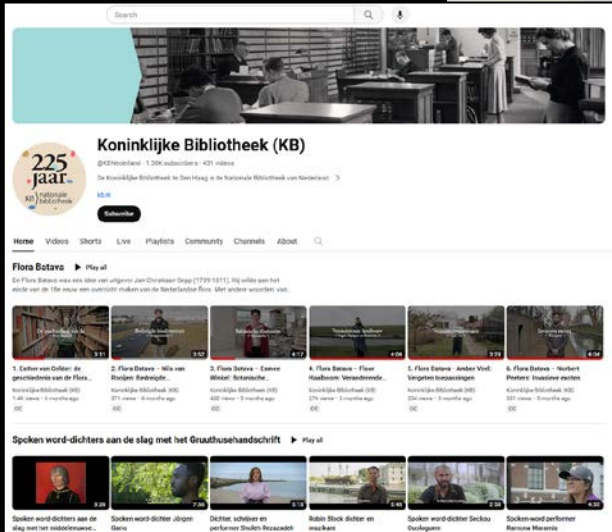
Search

225 jaar KB nationale bibliotheek

Koninklijke Bibliotheek (KB)

@KBNederland · 1.36K subscribers · 431 videos

De Koninklijke Bibliotheek in Den Haag is de Nationale Bibliotheek van Nederland. >

kb.nl

Subscribe

Home Videos Shorts Live Playlists Community Channels About

Flora Batava ▶ Play all

De Flora Batava was een idee van uitgever Jan Christiaan Sepp (1739-1811). Hij wilde aan het einde van de 18e eeuw een overzicht maken van de Nederlandse flora. Met andere woorden van...

3:51
1. Esther van Gelder: de geschiedenis van de Flora...
Koninklijke Bibliotheek (KB)
1.4K views · 5 months ago
CC

3:52
2. Flora Batava – Nils van Rooijen: Bedreigde...
Koninklijke Bibliotheek (KB)
371 views · 5 months ago
CC

4:17
3. Flora Batava – Esmee Winkel: Botanische...
Koninklijke Bibliotheek (KB)
450 views · 5 months ago
CC

4:06
4. Flora Batava – Floor Haalboom: Veranderende...
Koninklijke Bibliotheek (KB)
274 views · 5 months ago
CC

3:13
5. Flora Batava - Amber Vreil: Vergeten toepassingen
Koninklijke Bibliotheek (KB)
234 views · 5 months ago
CC

4:34
6. Flora Batava – Norbert Peeters: Invasieve exoten
Koninklijke Bibliotheek (KB)
501 views · 5 months ago
CC

Spoken word-dichters aan de slag met het Gruuthusehandschrift ▶ Play all

3:29
Spoken word-dichters aan de slag met het middeleeuwse...

7:36
Spoken word-dichter Jörgen Gario

5:13
Dichter, schrijver en performer Shulen Rezazadeh

5:40
Robin Block dichter en muzikant

2:59
Spoken word-dichter Sekou Ouologuem

4:30
Spoken-word performer Ramona Maramis